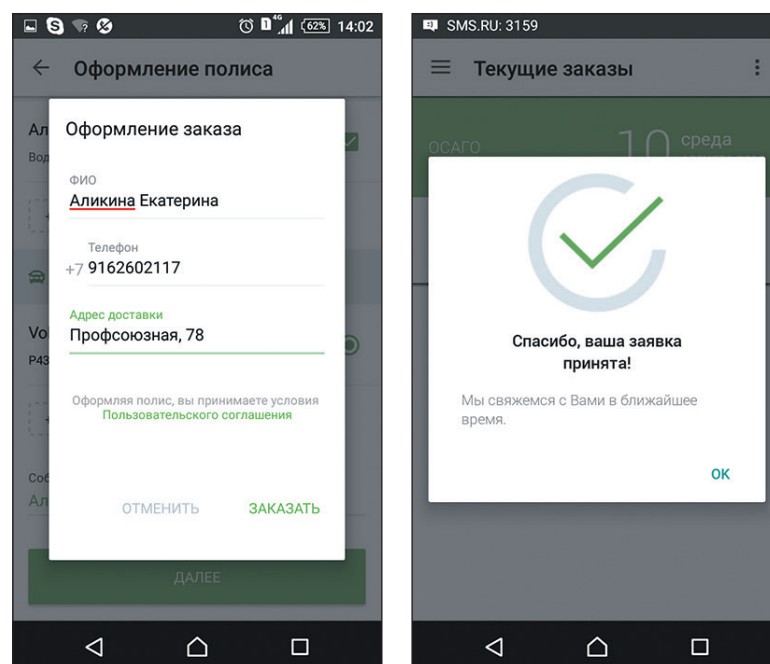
4G 62% 14:02

Оформление полиса

Ал
Вод

Vo
Р43

Соб
Ал

Оформление заказа

ФИО
Аликина Екатерина

Телефон
+7 9162602117

Адрес доставки
Профсоюзная, 78

Оформляя полис, вы принимаете условия Пользовательского соглашения

ОТМЕНИТЬ ЗАКАЗАТЬ

ДАЛЕЕ

SMS.RU: 3159

Текущие заказы

ОСАГО 10 среда

Спасибо, ваша заявка принята!

Мы свяжемся с Вами в ближайшее время.

OK